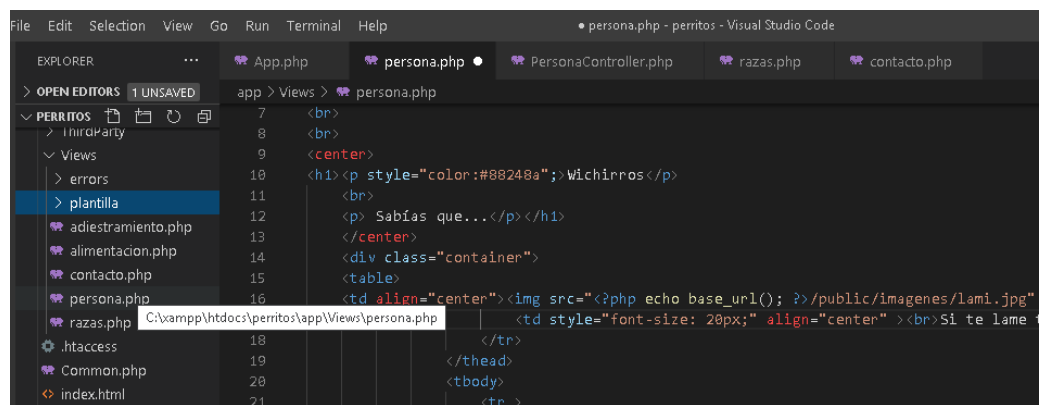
File Edit Selection View Go Run Terminal Help ● persona.php - perritos - Visual Studio Code

EXPLORER ···
> OPEN EDITORS 1 UNSAVED
∨ PERRITOS
> ThirdParty
∨ Views
> errors
> plantilla
adiestramiento.php
alimentacion.php
contacto.php
persona.php
razas.php
.htaccess
Common.php
index.html

App.php persona.php ● PersonaController.php razas.php contacto.php

app > Views > persona.php

7 <br>
8 <br>
9 <center>
10 <h1><p style="color:#88248a";>Wichirros</p>
11 <br>
12 <p> Sabías que...</p></h1>
13 </center>
14 <div class="container">
15 <table>
16 <td align="center"><img src="<?php echo base_url(); ?>/public/imagenes/lami.jpg"
C:\xampp\htdocs\perritos\app\Views\persona.php <td style="font-size: 20px;" align="center" ><br>Si te lame t
18 </tr>
19 </thead>
20 <tbody>
21 <tr>